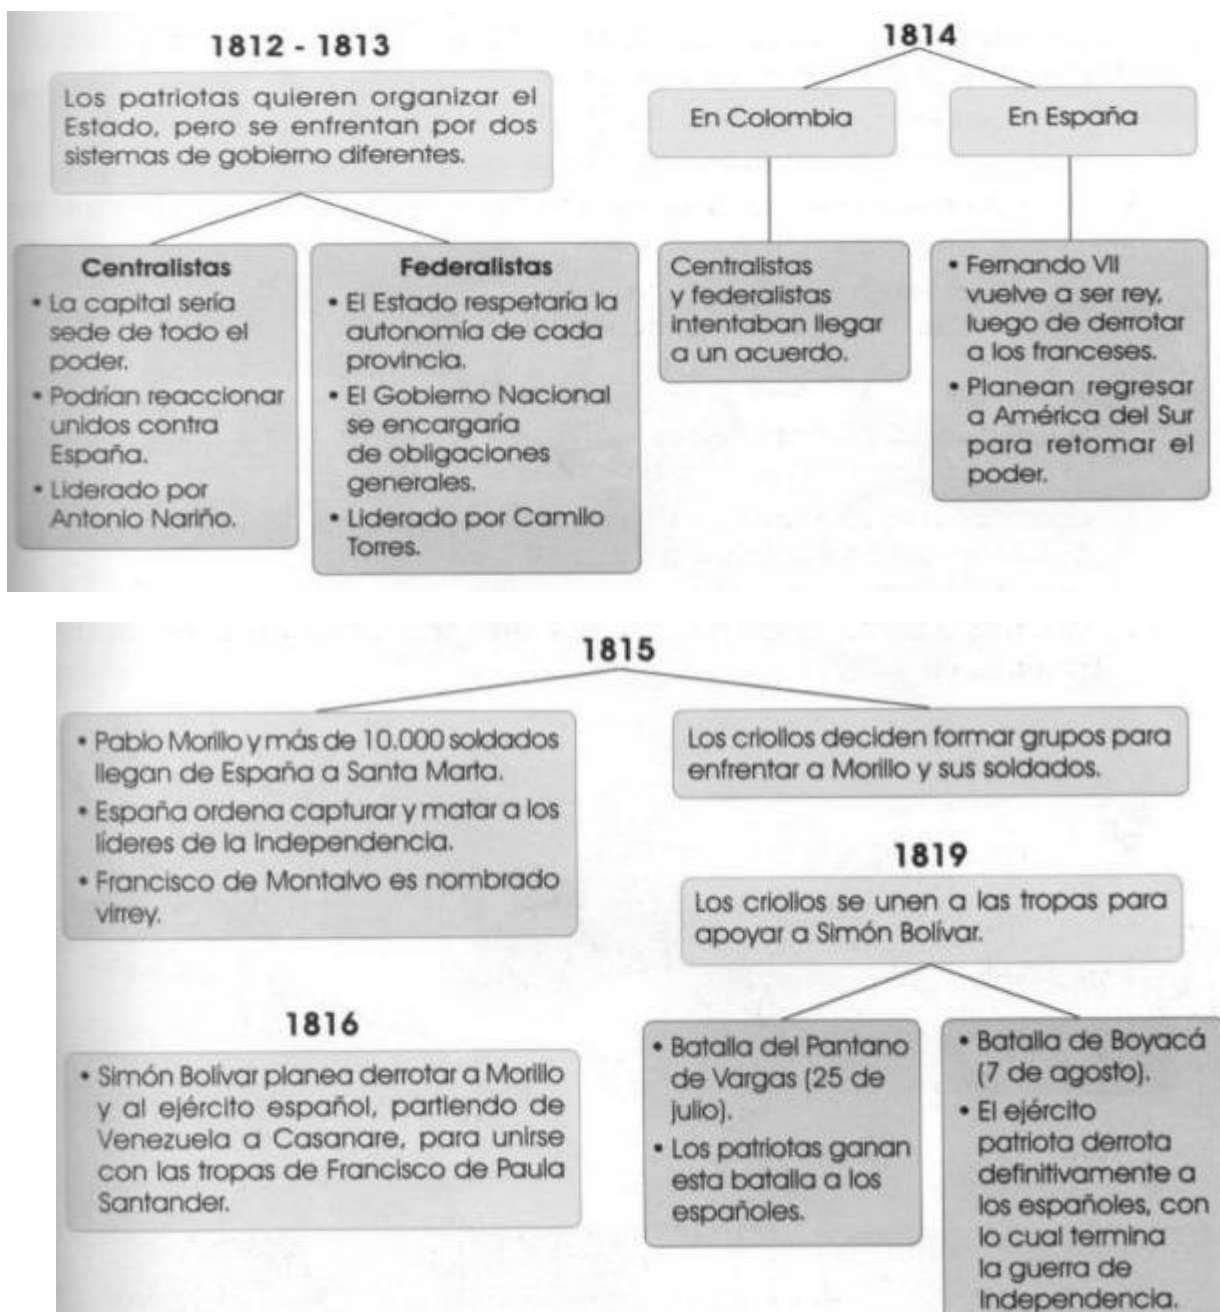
1812 - 1813

Los patriotas quieren organizar el Estado, pero se enfrentan por dos sistemas de gobierno diferentes.

Centralistas
• La capital sería sede de todo el poder.
• Podrían reaccionar unidos contra España.
• Liderado por Antonio Nariño.

Federalistas
• El Estado respetaría la autonomía de cada provincia.
• El Gobierno Nacional se encargaría de obligaciones generales.
• Liderado por Camilo Torres.

1814

En Colombia

Centralistas y federalistas intentaban llegar a un acuerdo.

En España

• Fernando VII vuelve a ser rey, luego de derrotar a los franceses.
• Planean regresar a América del Sur para retomar el poder.

1815

• Pablo Morillo y más de 10.000 soldados llegan de España a Santa Marta.
• España ordena capturar y matar a los líderes de la Independencia.
• Francisco de Montalvo es nombrado virrey.

Los criollos deciden formar grupos para enfrentar a Morillo y sus soldados.

1816

• Simón Bolívar planea derrotar a Morillo y al ejército español, partiendo de Venezuela a Casanare, para unirse con las tropas de Francisco de Paula Santander.

1819

Los criollos se unen a las tropas para apoyar a Simón Bolívar.

• Batalla del Pantano de Vargas (25 de julio).
• Los patriotas ganan esta batalla a los españoles.

• Batalla de Boyacá (7 de agosto).
• El ejército patriota derrota definitivamente a los españoles, con lo cual termina la guerra de Independencia.